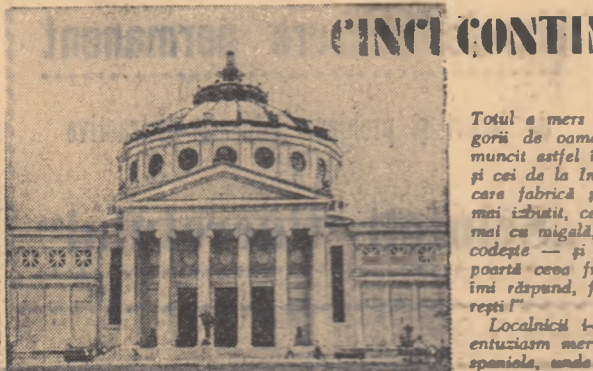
CINCI CONTI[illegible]

Totul a mers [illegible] gorii de oame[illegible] muncit astfel i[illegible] și cei de la In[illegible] care fabrică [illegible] mai izbutit, ca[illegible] mai cu migală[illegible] codește — și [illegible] poartă ceea f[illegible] îmi răspund, f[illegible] rești!"

Localnicii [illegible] entuziasm mer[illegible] spaniola, unde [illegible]